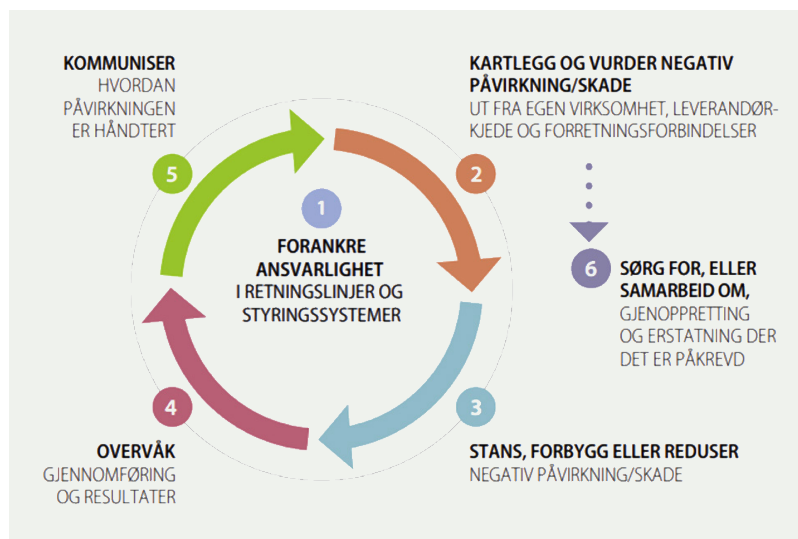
KOMMUNISER
HVORDAN PÅVIRKNINGEN ER HÅNDTERT

5

KARTLEGG OG VURDER NEGATIV PÅVIRKNING/SKADE
UT FRA EGEN VIRKSOMHET, LEVERANDØRKJEDE OG FORRETNINGSFORBINDELSER

2

1

FORANKRE ANSVARLIGHET
I RETNINGSLINJER OG STYRINGSSYSTEMER

6

SØRG FOR, ELLER SAMARBEID OM,
GJENOPPRETTING OG ERSTATNING DER DET ER PÅKREVD

4

OVERVÅK
GJENNOMFØRING OG RESULTATER

3

STANS, FORBYGG ELLER REDUSER
NEGATIV PÅVIRKNING/SKADE